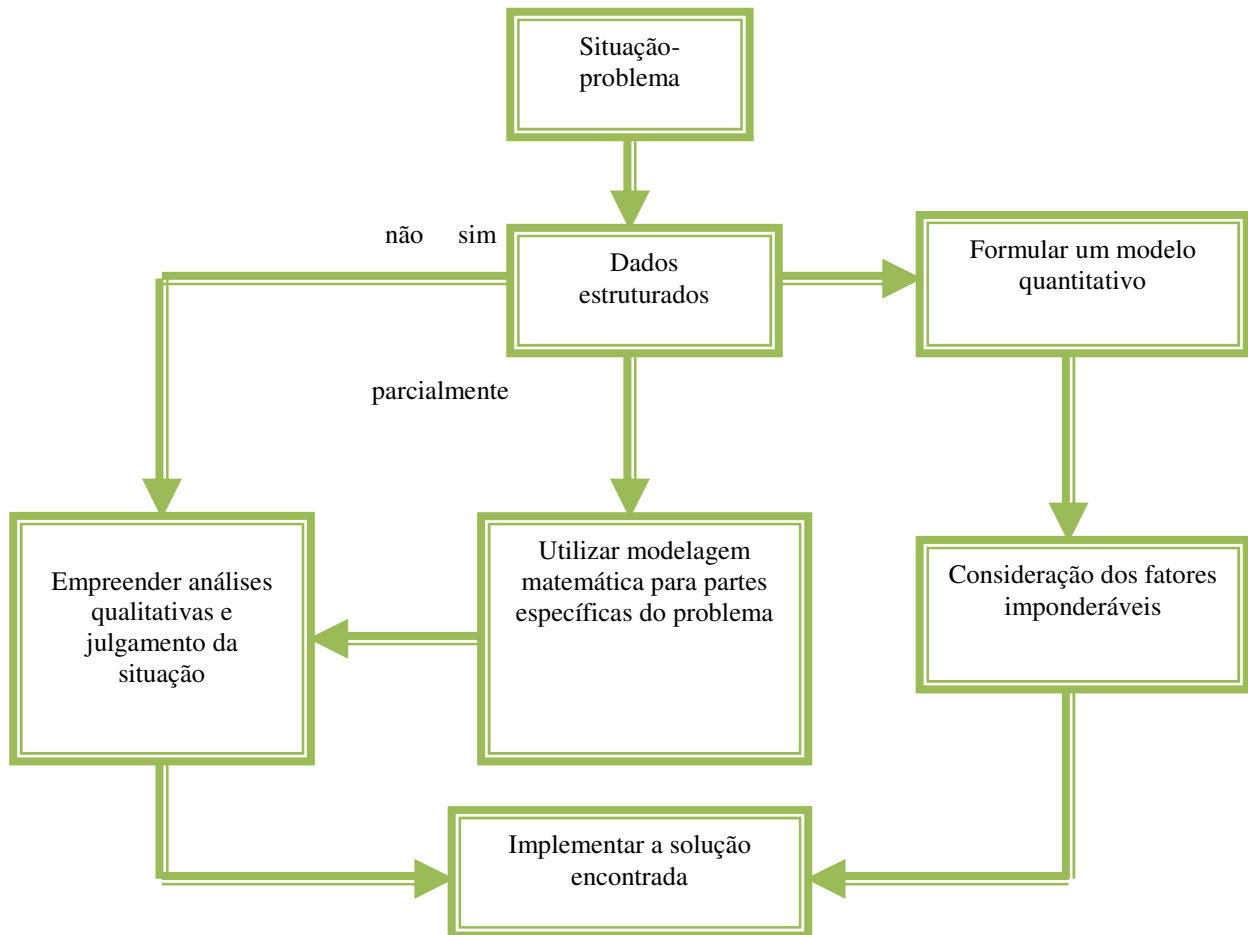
Situação-problema

não sim

Dados estruturados

Formular um modelo quantitativo

parcialmente

Empreender análises qualitativas e julgamento da situação

Utilizar modelagem matemática para partes específicas do problema

Consideração dos fatores imponderáveis

Implementar a solução encontrada